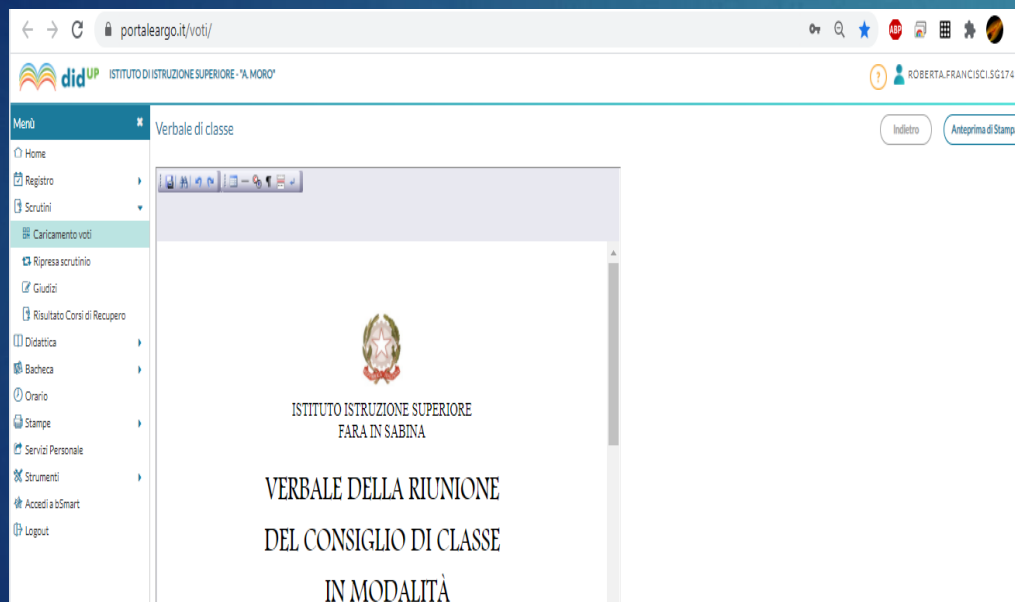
portaleargo.it/voti/

didUP ISTITUTO DI ISTRUZIONE SUPERIORE - "A. MORO"

ROBERTA.FRANCISCI.SG174

Menù

Home
Registro
Scrutini
Caricamento voti
Ripresa scrutinio
Giudizi
Risultato Corsi di Recupero
Didattica
Bacheca
Orario
Stampe
Servizi Personale
Strumenti
Accedi a bSmart
Logout

Verbale di classe

Indietro

Anteprima di Stamp

ISTITUTO ISTRUZIONE SUPERIORE
FARA IN SABINA

VERBALE DELLA RIUNIONE

DEL CONSIGLIO DI CLASSE

IN MODALITÀ